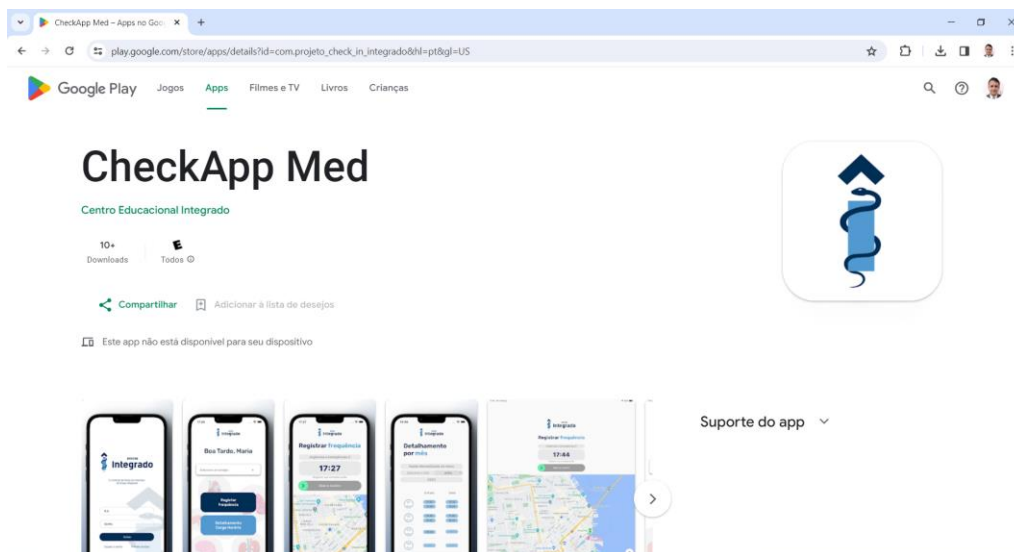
CheckApp Med – Apps no Goo ×
+
play.google.com/store/apps/details?id=com.projeto_check_in_integrado&hl=pt&gl=US

Google Play Jogos Apps Filmes e TV Livros Crianças

CheckApp Med

Centro Educacional Integrado

10+
Downloads

E
Todos ⓘ

Compartilhar
Adicionar à lista de desejos

Este app não está disponível para seu dispositivo

Integrado

Boa Tarde, Maria

Registrar Frequência

Registrar frequência

17:27

Detalhamento por mês

Integrado

Registrar frequência

17:44

Suporte do app